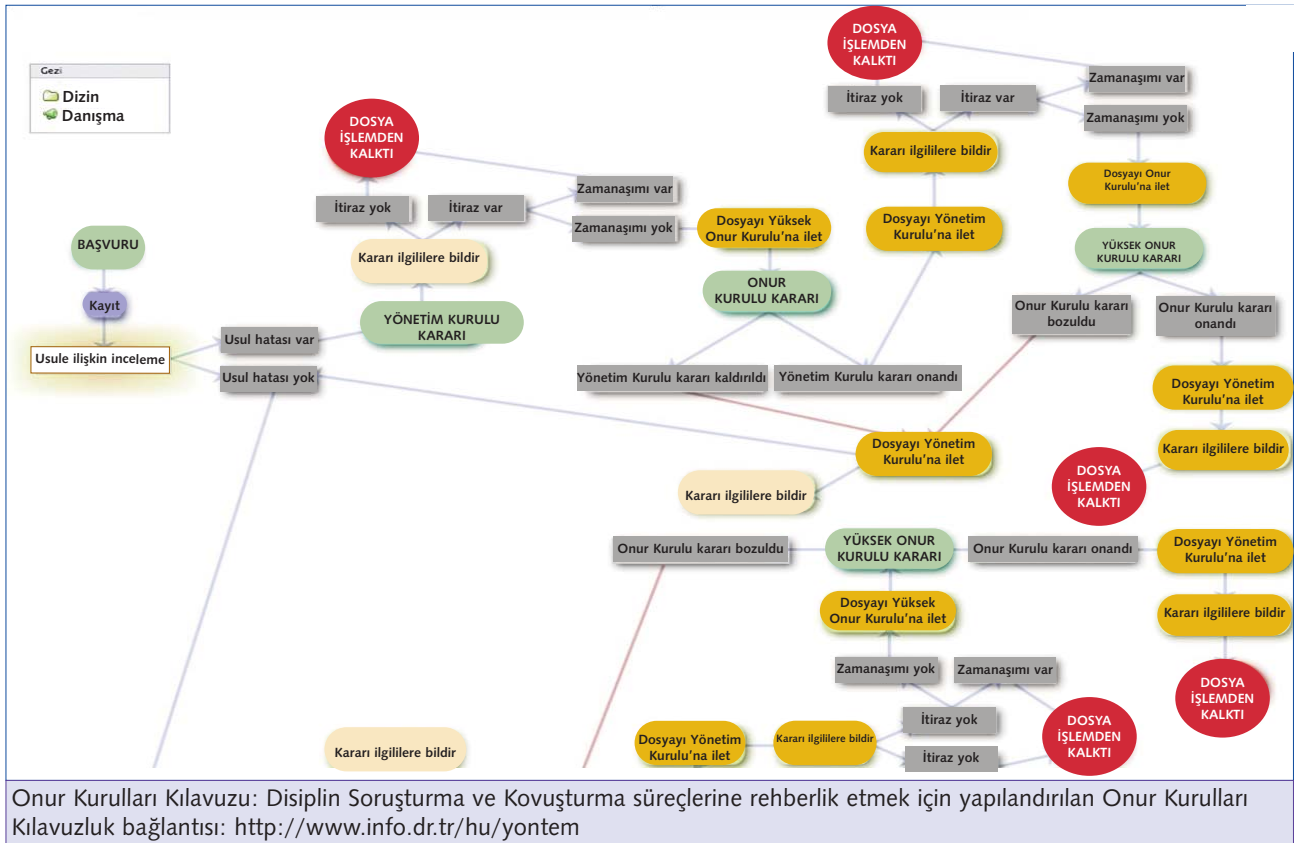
Gezi
Dizin
Danışma

BAŞVURU
Kayıt
Usule ilişkin inceleme
Usul hatası var
Usul hatası yok
YÖNETİM KURULU KARARI
Kararı ilgililere bildir
İtiraz yok
İtiraz var
DOSYA İŞLEMDEN KALKTI
Zamanaşımı var
Zamanaşımı yok
Dosyayı Yüksek Onur Kurulu'na ilet
ONUR KURULU KARARI
Yönetim Kurulu kararı kaldırıldı
Yönetim Kurulu kararı onandı
Dosyayı Yönetim Kurulu'na ilet
Kararı ilgililere bildir
İtiraz yok
İtiraz var
DOSYA İŞLEMDEN KALKTI
Zamanaşımı var
Zamanaşımı yok
Dosyayı Onur Kurulu'na ilet
YÜKSEK ONUR KURULU KARARI
Onur Kurulu kararı bozuldu
Onur Kurulu kararı onandı
Dosyayı Yönetim Kurulu'na ilet
Kararı ilgililere bildir
DOSYA İŞLEMDEN KALKTI
Dosyayı Yönetim Kurulu'na ilet
Kararı ilgililere bildir
Onur Kurulu kararı bozuldu
YÜKSEK ONUR KURULU KARARI
Onur Kurulu kararı onandı
Dosyayı Yönetim Kurulu'na ilet
Kararı ilgililere bildir
DOSYA İŞLEMDEN KALKTI
Dosyayı Yüksek Onur Kurulu'na ilet
Zamanaşımı yok
Zamanaşımı var
İtiraz yok
İtiraz yok
DOSYA İŞLEMDEN KALKTI
Kararı ilgililere bildir
Dosyayı Yönetim Kurulu'na ilet
Kararı ilgililere bildir

Onur Kurulları Kılavuzu: Disiplin Soruşturma ve Kovuşturma süreçlerine rehberlik etmek için yapılandırılan Onur Kurulları Kılavuzluk bağlantısı: http://www.info.dr.tr/hu/yontem